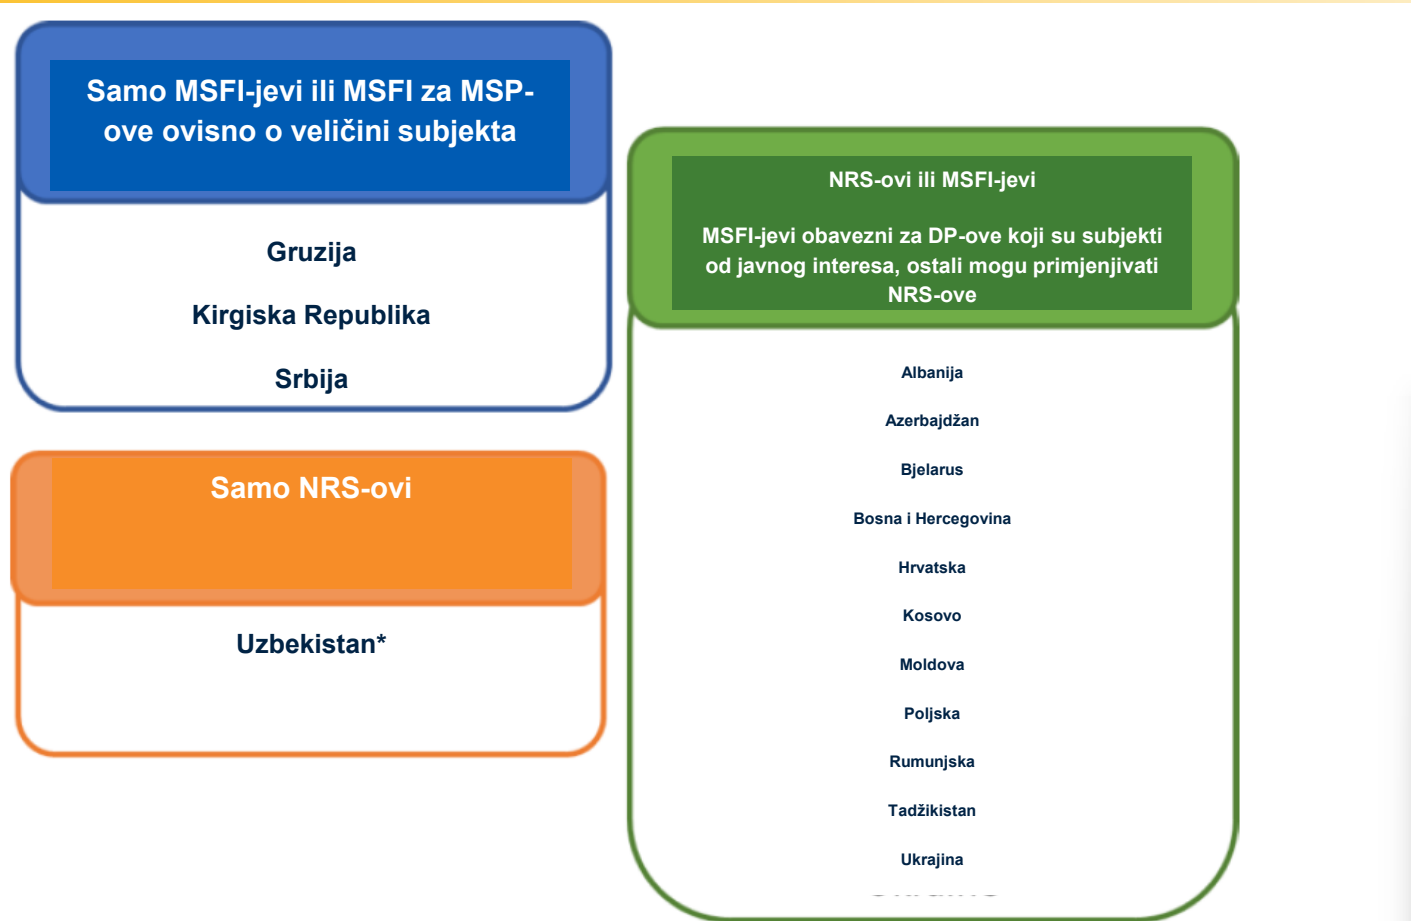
Samo MSFI-jevi ili MSFI za MSP-ove ovisno o veličini subjekta

Gruzija

Kirgiska Republika

Srbija

Samo NRS-ovi

Uzbekistan*

NRS-ovi ili MSFI-jevi

MSFI-jevi obavezni za DP-ove koji su subjekti od javnog interesa, ostali mogu primjenjivati NRS-ove

Albanija

Azerbajdžan

Bjelarus

Bosna i Hercegovina

Hrvatska

Kosovo

Moldova

Poljska

Rumunjska

Tadžikistan

Ukrajina

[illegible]